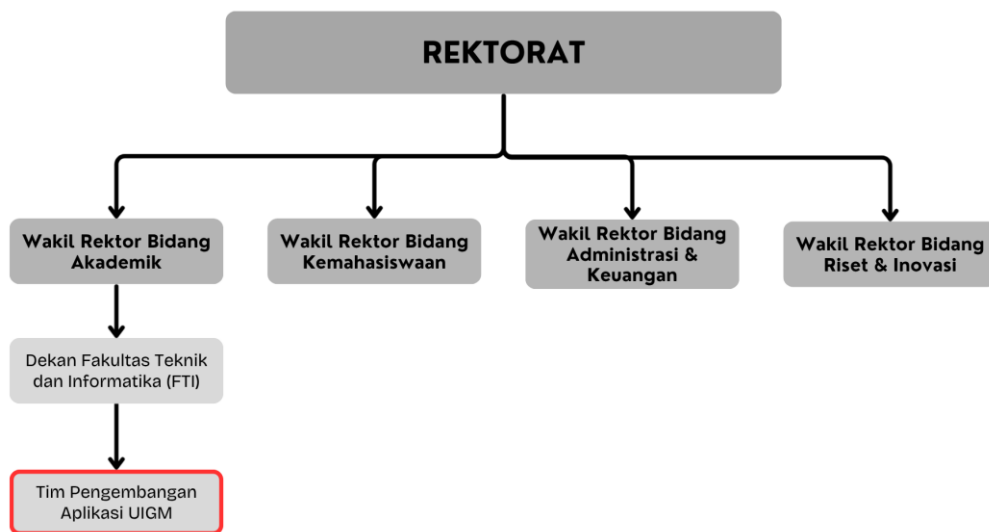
REKTORAT

Wakil Rektor Bidang Akademik

Wakil Rektor Bidang Kemahasiswaan

Wakil Rektor Bidang Administrasi & Keuangan

Wakil Rektor Bidang Riset & Inovasi

Dekan Fakultas Teknik dan Informatika (FTI)

Tim Pengembangan Aplikasi UIGM